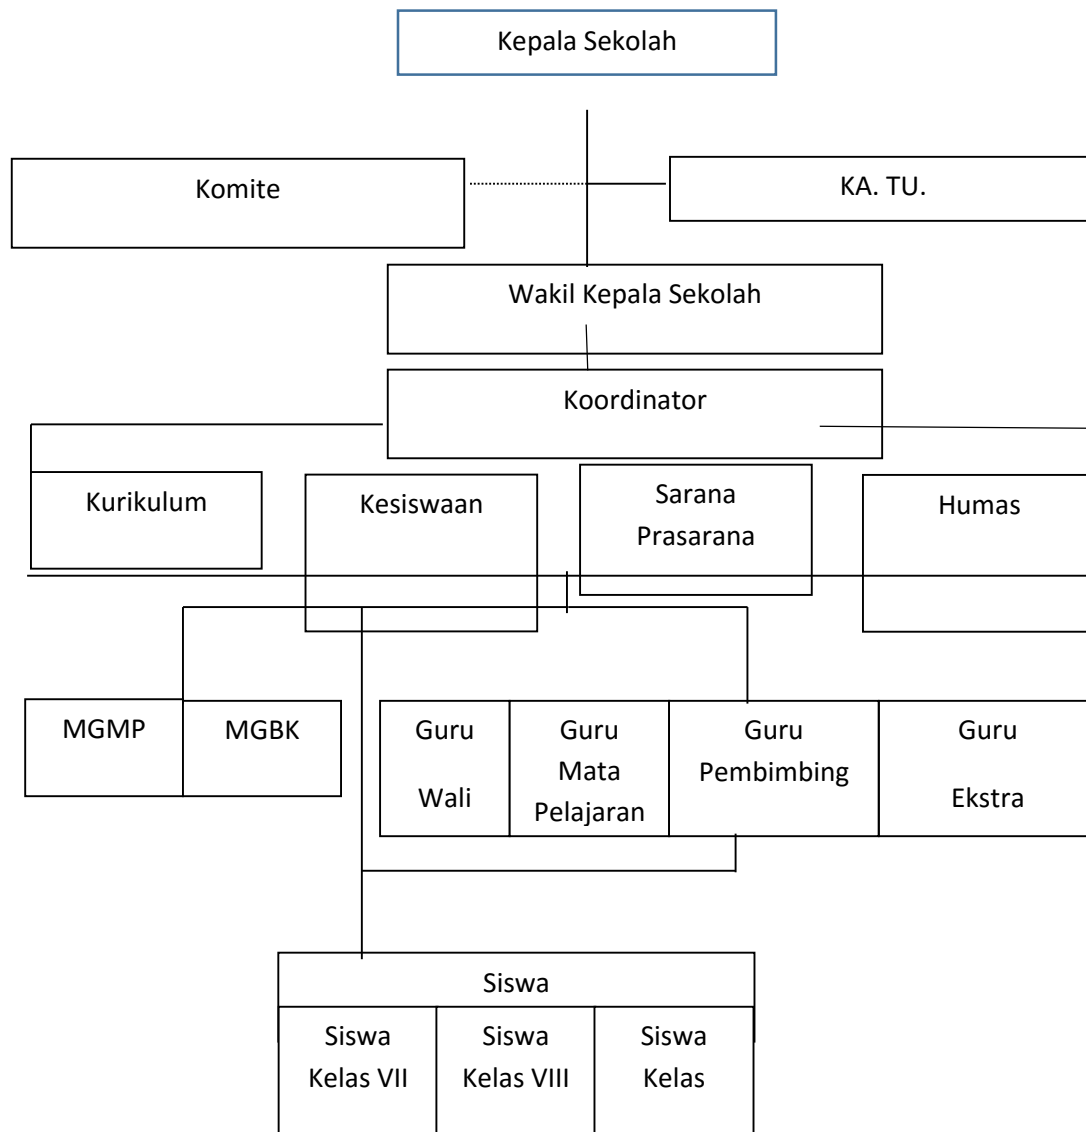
Kepala Sekolah

Komite

KA. TU.

Wakil Kepala Sekolah

Koordinator

Kurikulum

Kesiswaan

Sarana Prasarana

Humas

MGMP

MGBK

Guru Wali

Guru Mata Pelajaran

Guru Pembimbing

Guru Ekstra

Siswa

Siswa Kelas VII

Siswa Kelas VIII

Siswa Kelas